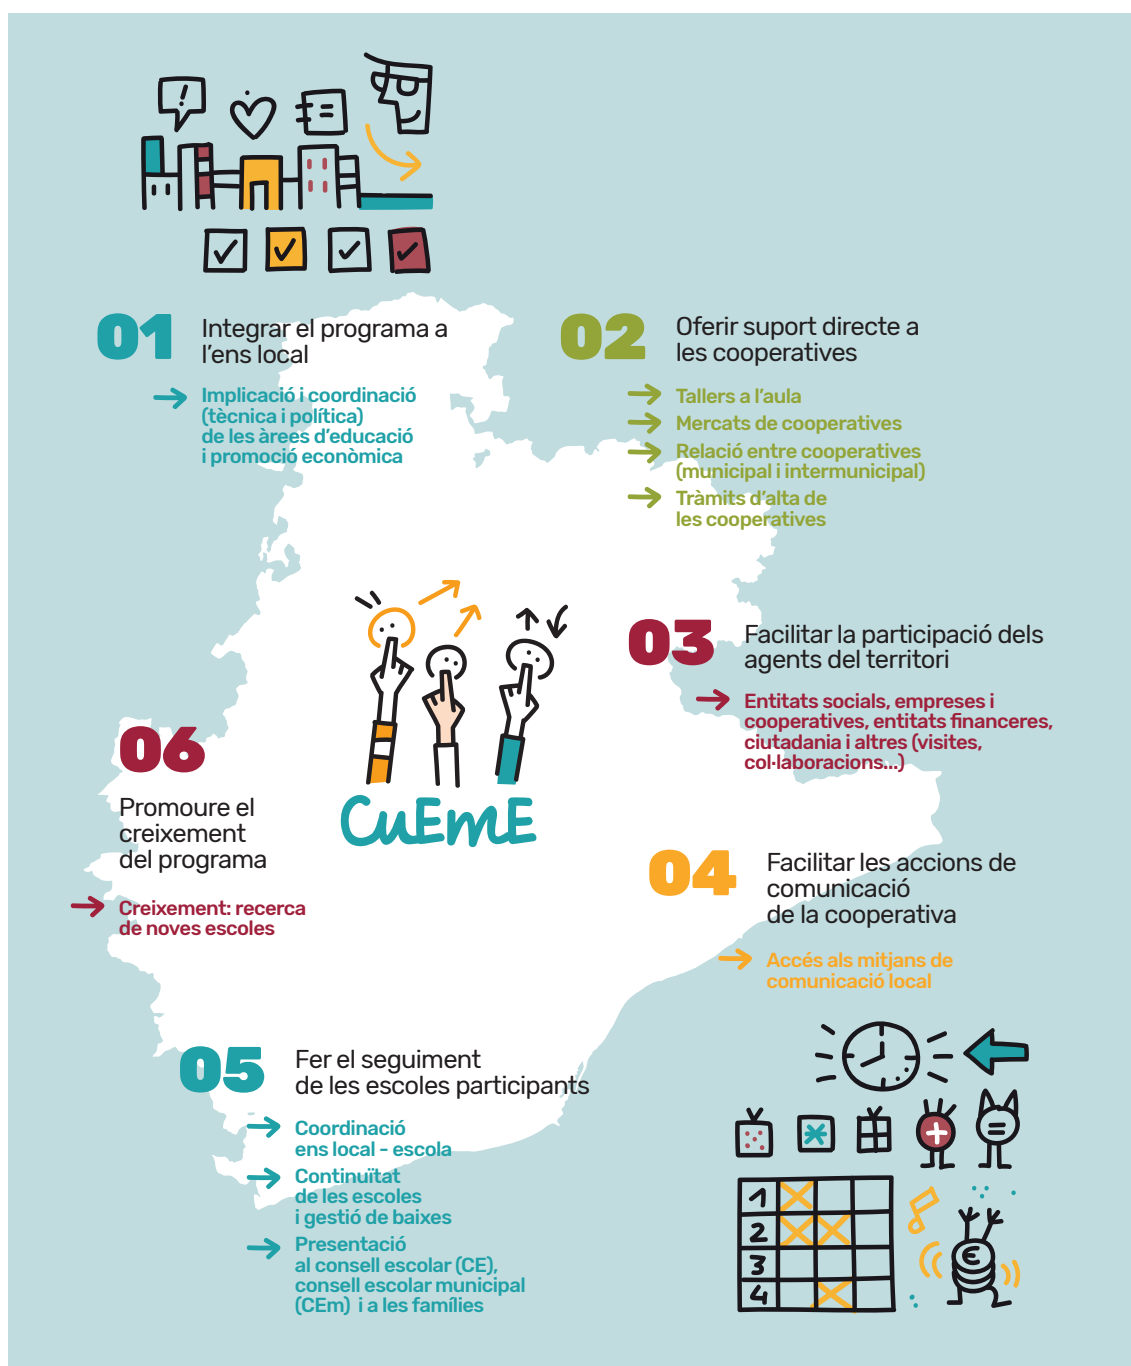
01 Integrar el programa a l'ens local

Implicació i coordinació (tècnica i política) de les àrees d'educació i promoció econòmica

02 Oferir suport directe a les cooperatives

Tallers a l'aula

Mercats de cooperatives

Relació entre cooperatives (municipal i intermunicipal)

Tràmits d'alta de les cooperatives

03 Facilitar la participació dels agents del territori

Entitats socials, empreses i cooperatives, entitats financeres, ciutadania i altres (visites, col·laboracions...)

06 Promoure el creixement del programa

Creixement: recerca de noves escoles

CuEmE

04 Facilitar les accions de comunicació de la cooperativa

Accés als mitjans de comunicació local

05 Fer el seguiment de les escoles participants

Coordinació ens local - escola

Continuïtat de les escoles i gestió de baixes

Presentació al consell escolar (CE), consell escolar municipal (CEm) i a les famílies

1
2
3
4